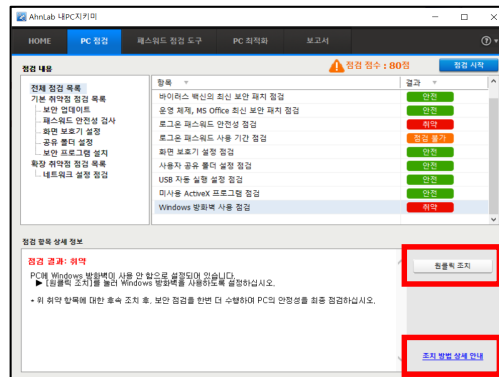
AhnLab 내PC지키미

HOME
PC 점검
패스워드 점검 도구
PC 최적화
보고서

점검 내용

점검 점수 : 80점
점검 시작

전체 점검 목록
기본 취약점 점검 목록
보안 업데이트
패스워드 안전성 검사
화면 보호기 설정
공유 폴더 설정
보안 프로그램 설치
확장 취약점 점검 목록
네트워크 설정 점검

| 항목 | 결과 |
|---|---|
| 바이러스 백신의 최신 보안 패치 점검 | 안전 |
| 운영 체제, MS Office 최신 보안 패치 점검 | 안전 |
| 로그온 패스워드 안전성 점검 | 취약 |
| 로그온 패스워드 사용 기간 점검 | 점검 불가 |
| 화면 보호기 설정 점검 | 안전 |
| 사용자 공유 폴더 설정 점검 | 안전 |
| USB 자동 실행 설정 점검 | 안전 |
| 미사용 ActiveX 프로그램 점검 | 안전 |
| Windows 방화벽 사용 점검 | 취약 |

점검 항목 상세 정보

점검 결과 : 취약

PC에 Windows 방화벽이 사용 안 함으로 설정되어 있습니다.
▶ [원클릭 조치]를 눌러 Windows 방화벽을 사용하도록 설정하십시오.

• 위 취약 항목에 대한 후속 조치 후, 보안 점검을 한번 더 수행하여 PC의 안정성을 최종 점검하십시오.

원클릭 조치

조치 방법 상세 안내